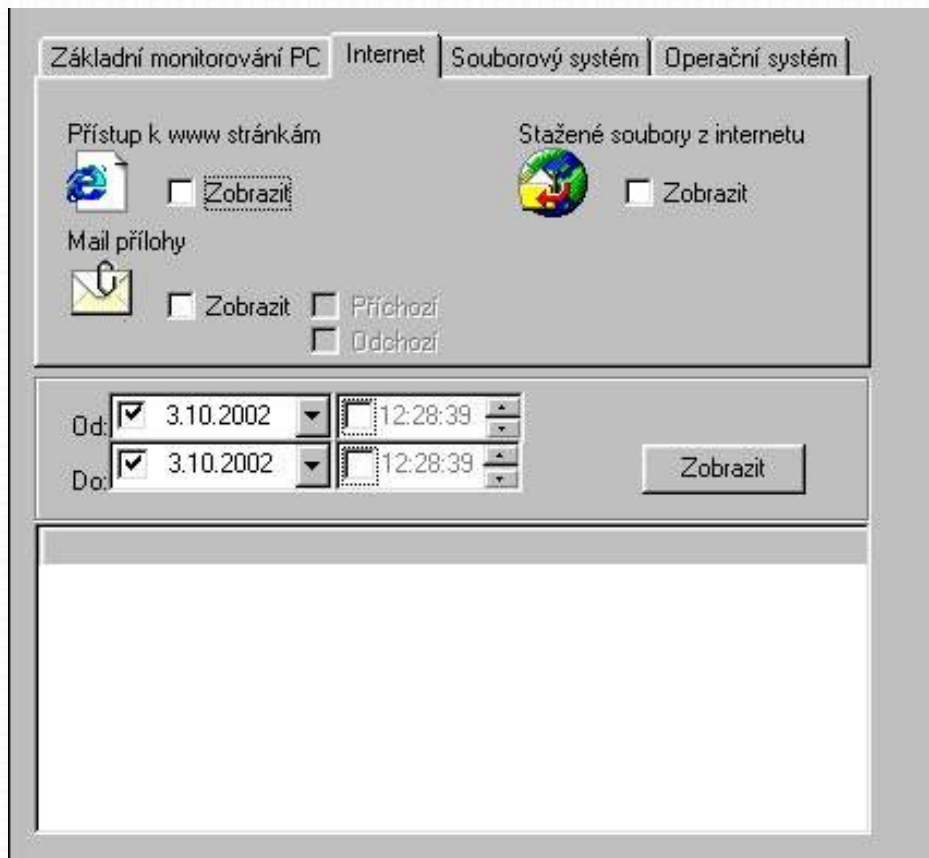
Základní monitorování PC | Internet | Souborový systém | Operační systém

Přístup k www stránkám

Zobrazit

Stažené soubory z internetu

Zobrazit

Mail přílohy

Zobrazit

Příchozí

Odchozí

Od: 3.10.2002 12:28:39

Do: 3.10.2002 12:28:39

Zobrazit